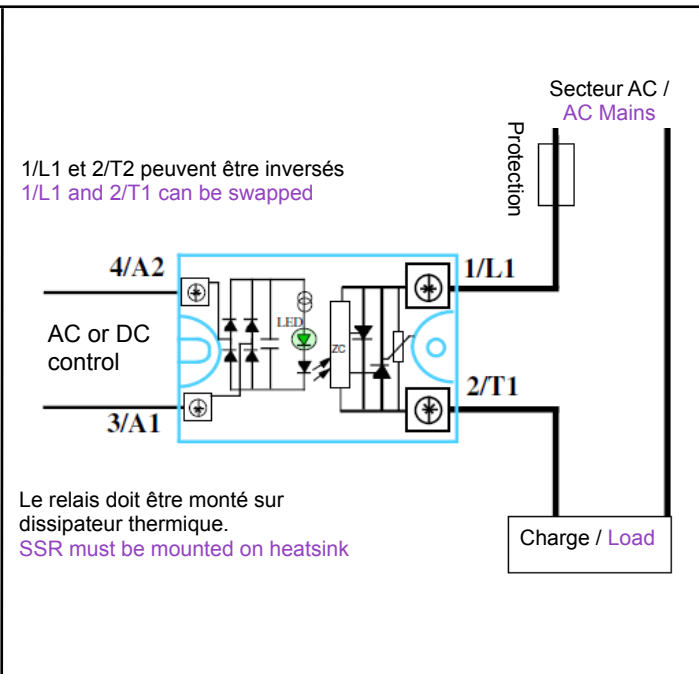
Secteur AC /
AC Mains

Protection

1/L1 et 2/T2 peuvent être inversés
1/L1 and 2/T1 can be swapped

4/A2

1/L1

LED

ZC

AC or DC control

2/T1

3/A1

Le relais doit être monté sur dissipateur thermique.
SSR must be mounted on heatsink

Charge / Load